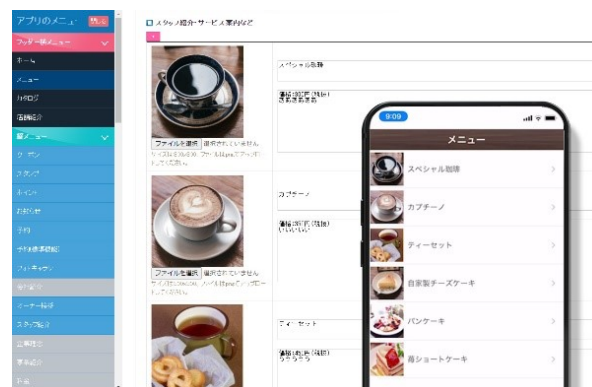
アプリのメニュー
フッター側メニュー
ホーム
メニュー
カタログ
店舗紹介
側メニュー
クーポン
スタンプ
ポイント
お知らせ
予約
予約履歴確認
フォトギャラリー
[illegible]
ニーナー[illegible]
スタッフ紹介
会社概要
事業紹介
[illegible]

スタッフ紹介・サービス案内設定

ファイルを選択 選択されていません
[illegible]
スペシャル珈琲
価格(税込)(説明)
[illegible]

ファイルを選択 選択されていません
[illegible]
カプチーノ
価格(税込)(説明)
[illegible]

ティーセット
価格(税込)(説明)
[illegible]

9:09
メニュー
スペシャル珈琲
カプチーノ
ティーセット
自家製チーズケーキ
パンケーキ
苺ショートケーキ